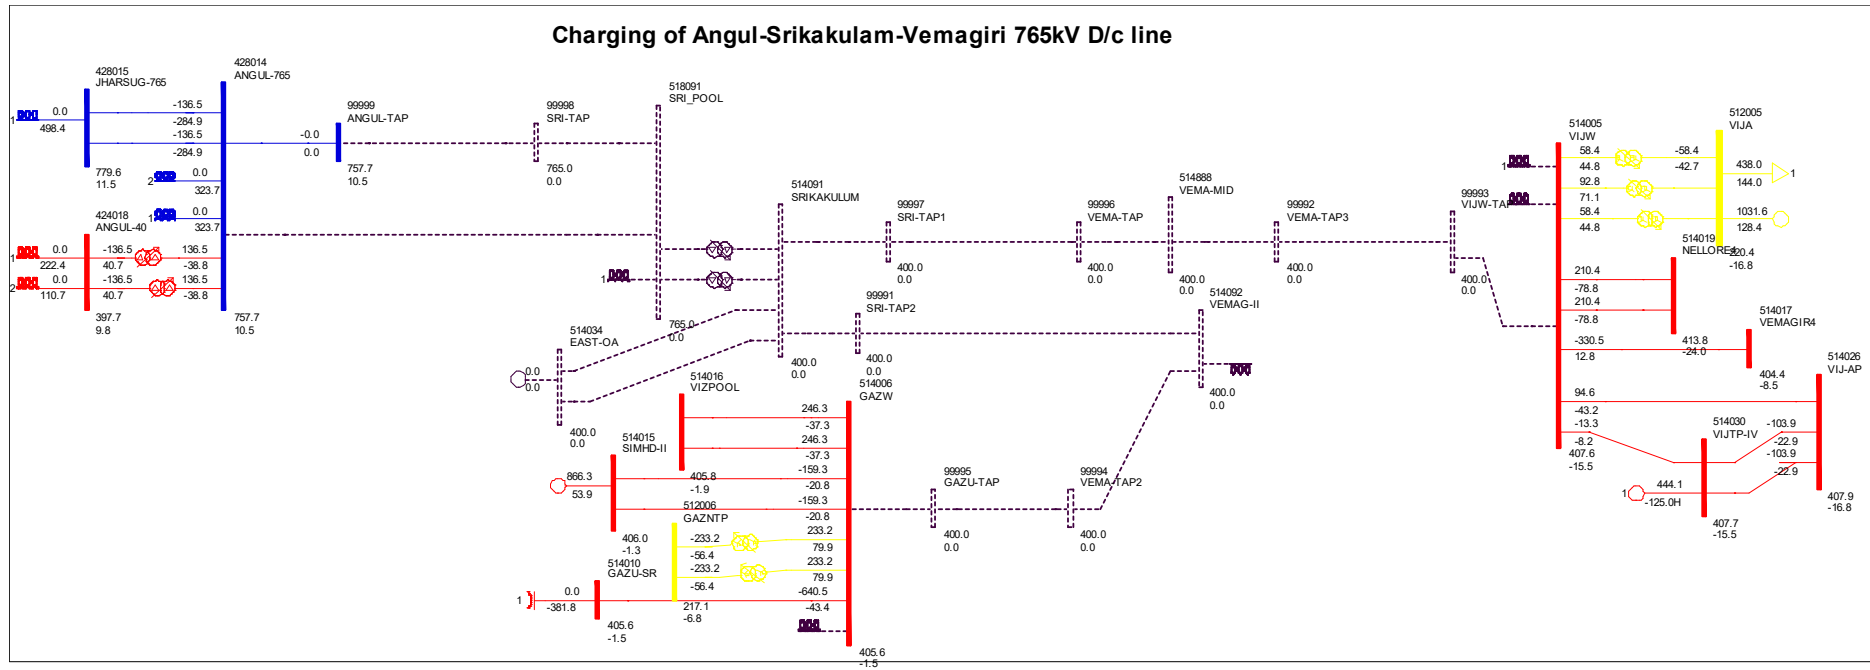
Charging of Angul-Srikakulam-Vemagiri 765kV D/c line

428015
JHARSUG-765
1
0.0
498.4
-136.5
-284.9
-136.5
-284.9
779.6
11.5
2
0.0
323.7
1
0.0
323.7

428014
ANGUL-765
-0.0
0.0
757.7
10.5

424018
ANGUL-40
1
0.0
222.4
2
0.0
110.7
-136.5
40.7
-136.5
40.7
136.5
-38.8
136.5
-38.8
397.7
9.8

99999
ANGUL-TAP
757.7
10.5

99998
SRI-TAP
765.0
0.0

518091
SRI_POOL
1
765.0
0.0

514091
SRIKAKULUM
400.0
0.0

99997
SRI-TAP1
400.0
0.0

99996
VEMA-TAP
400.0
0.0

514888
VEMA-MID
400.0
0.0

99992
VEMA-TAP3
400.0
0.0

99993
VIJW-TAP
400.0
0.0

99991
SRI-TAP2
400.0
0.0

514092
VEMAG-II
400.0
0.0

514034
EAST-OA
0.0
0.0
400.0
0.0

514016
VIZPOOL
246.3
-37.3
246.3
-37.3
-159.3
-20.8
-159.3
-20.8

514006
GAZW
405.6
-1.5

514015
SIMHD-II
866.3
53.9
405.8
-1.9
406.0
-1.3

512006
GAZNTP
-233.2
-56.4
-233.2
-56.4
233.2
79.9
233.2
79.9
-640.5
-43.4

514010
GAZU-SR
1
0.0
-381.8
405.6
-1.5
217.1
-6.8

99995
GAZU-TAP
400.0
0.0

99994
VEMA-TAP2
400.0
0.0

514005
VIJW
1
58.4
44.8
92.8
71.1
58.4
44.8
-58.4
-42.7
210.4
-78.8
210.4
-78.8
-330.5
12.8
94.6
-43.2
-13.3
-8.2
407.6
-15.5

512005
VIJA
438.0
144.0
1
1031.6
128.4

514019
NELLORE4
-320.4
-16.8
413.8
-24.0

514017
VEMAGIR4
404.4
-8.5

514026
VIJ-AP
407.9
-16.8

514030
VIJTP-IV
-103.9
-22.9
-103.9
-22.9
1
444.1
-125.0H
407.7
-15.5